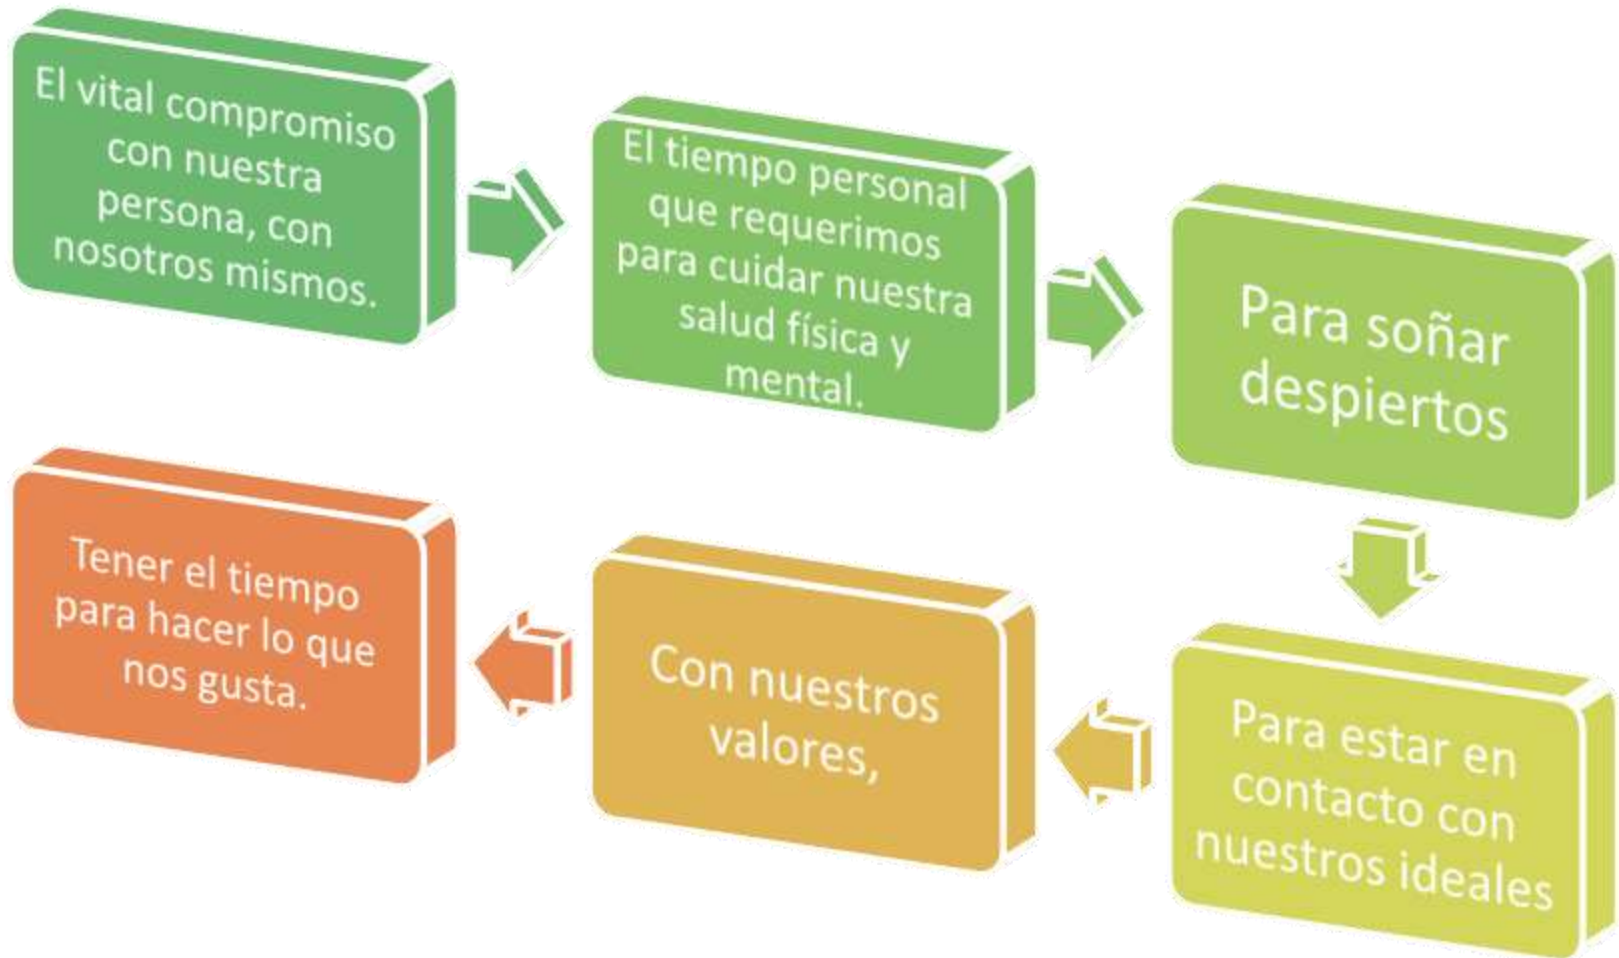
El vital compromiso con nuestra persona, con nosotros mismos.

El tiempo personal que requerimos para cuidar nuestra salud física y mental.

Para soñar despiertos

Para estar en contacto con nuestros ideales

Con nuestros valores,

Tener el tiempo para hacer lo que nos gusta.